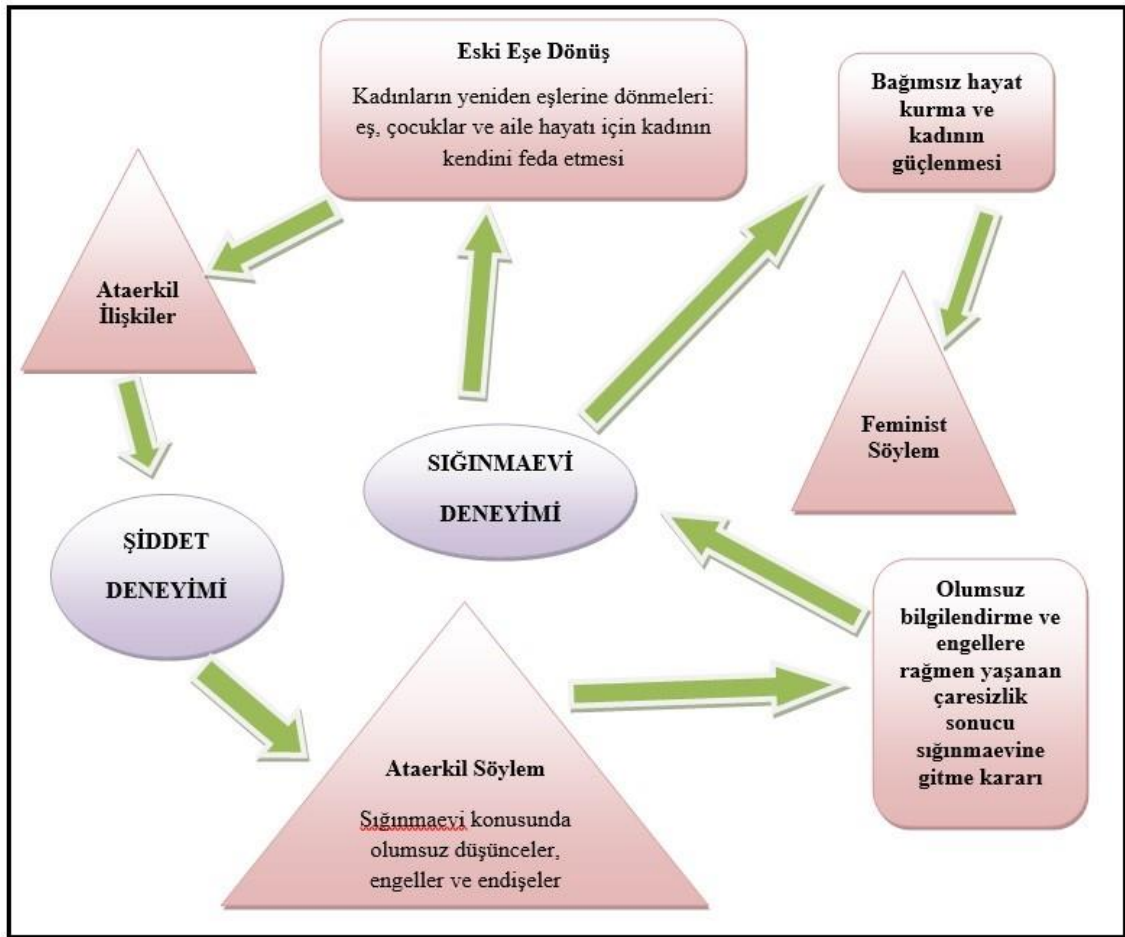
Eski Eşe Dönüş

Kadınların yeniden eşlerine dönmeleri: eş, çocuklar ve aile hayatı için kadının kendini feda etmesi

Bağımsız hayat kurma ve kadının güçlenmesi

Ataerkil İlişkiler

SIĞINMAEVİ DENEYİMİ

Feminist Söylem

ŞİDDET DENEYİMİ

Olumsuz bilgilendirme ve engellere rağmen yaşanan çaresizlik sonucu sığınmaevine gitme kararı

Ataerkil Söylem

Sığınmaevi konusunda olumsuz düşünceler, engeller ve endişeler